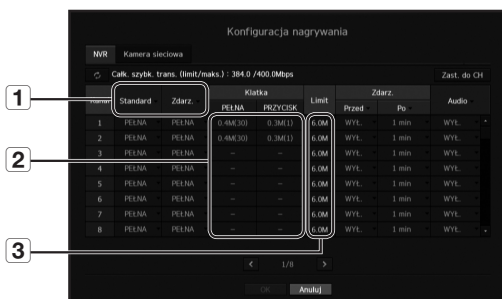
Konfiguracja nagrywania

NVR | Kamera sieciowa

Całk. szybk. trans. (limit/maks.) : 384.0 /400.0Mbps

Zast. do CH

1

2

3

| Kanał | Standard | Zdarz. | Klatka PEŁNA | Klatka PRZYCISK | Limit | Zdarz. Przed | Zdarz. Po | Audio |
|---|---|---|---|---|---|---|---|---|
| 1 | PEŁNA | PEŁNA | 0.4M(30) | 0.3M(1) | 6.0M | WYŁ. | 1 min | WYŁ. |
| 2 | PEŁNA | PEŁNA | 0.4M(30) | 0.3M(1) | 6.0M | WYŁ. | 1 min | WYŁ. |
| 3 | PEŁNA | PEŁNA | - | - | 6.0M | WYŁ. | 1 min | WYŁ. |
| 4 | PEŁNA | PEŁNA | - | - | 6.0M | WYŁ. | 1 min | WYŁ. |
| 5 | PEŁNA | PEŁNA | - | - | 6.0M | WYŁ. | 1 min | WYŁ. |
| 6 | PEŁNA | PEŁNA | - | - | 6.0M | WYŁ. | 1 min | WYŁ. |
| 7 | PEŁNA | PEŁNA | - | - | 6.0M | WYŁ. | 1 min | WYŁ. |
| 8 | PEŁNA | PEŁNA | - | - | 6.0M | WYŁ. | 1 min | WYŁ. |

< 1/8 >

OK Anuluj